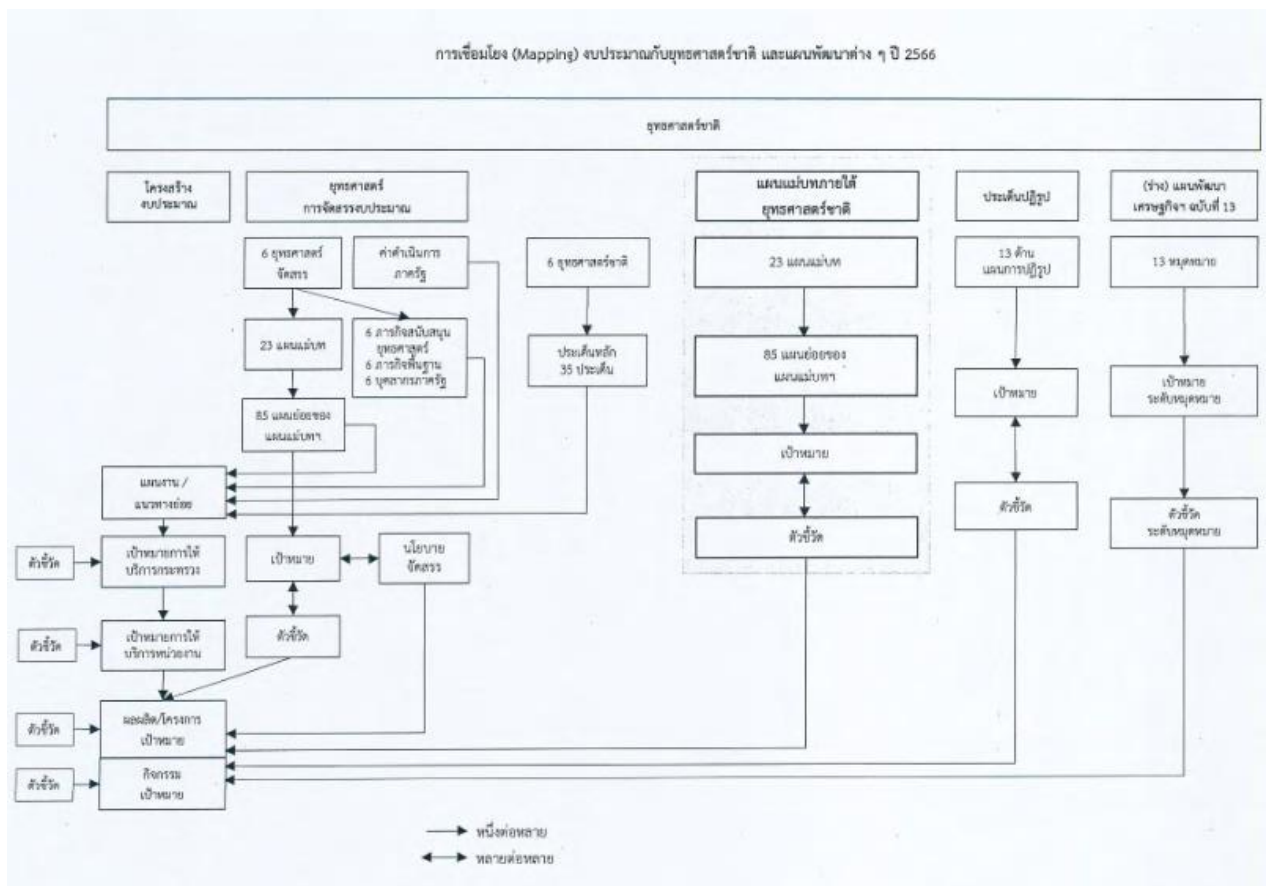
การเชื่อมโยง (Mapping) งบประมาณกับยุทธศาสตร์ชาติ และแผนพัฒนาต่าง ๆ ปี 2566

ยุทธศาสตร์ชาติ

โครงสร้างงบประมาณ

ยุทธศาสตร์การจัดสรรงบประมาณ

6 ยุทธศาสตร์จัดสรร

ค่าดำเนินการภาครัฐ

23 แผนแม่บท

6 ภารกิจสนับสนุนยุทธศาสตร์
6 ภารกิจพื้นฐาน
6 บุคลากรภาครัฐ

85 แผนย่อยของแผนแม่บทฯ

6 ยุทธศาสตร์ชาติ

ประเด็นหลัก 35 ประเด็น

แผนแม่บทภายใต้ยุทธศาสตร์ชาติ

23 แผนแม่บท

85 แผนย่อยของแผนแม่บทฯ

เป้าหมาย

ตัวชี้วัด

ประเด็นปฏิรูป

13 ด้าน แผนการปฏิรูป

เป้าหมาย

ตัวชี้วัด

(ร่าง) แผนพัฒนาเศรษฐกิจฯ ฉบับที่ 13

13 หมุดหมาย

เป้าหมายระดับหมุดหมาย

ตัวชี้วัดระดับหมุดหมาย

แผนงาน / แนวทางย่อย

ตัวชี้วัด

เป้าหมายการให้บริการกระทรวง

เป้าหมาย

นโยบายจัดสรร

ตัวชี้วัด

เป้าหมายการให้บริการหน่วยงาน

ตัวชี้วัด

ตัวชี้วัด

ผลผลิต/โครงการ เป้าหมาย

ตัวชี้วัด

กิจกรรม เป้าหมาย

หนึ่งต่อหลาย

หลายต่อหลาย